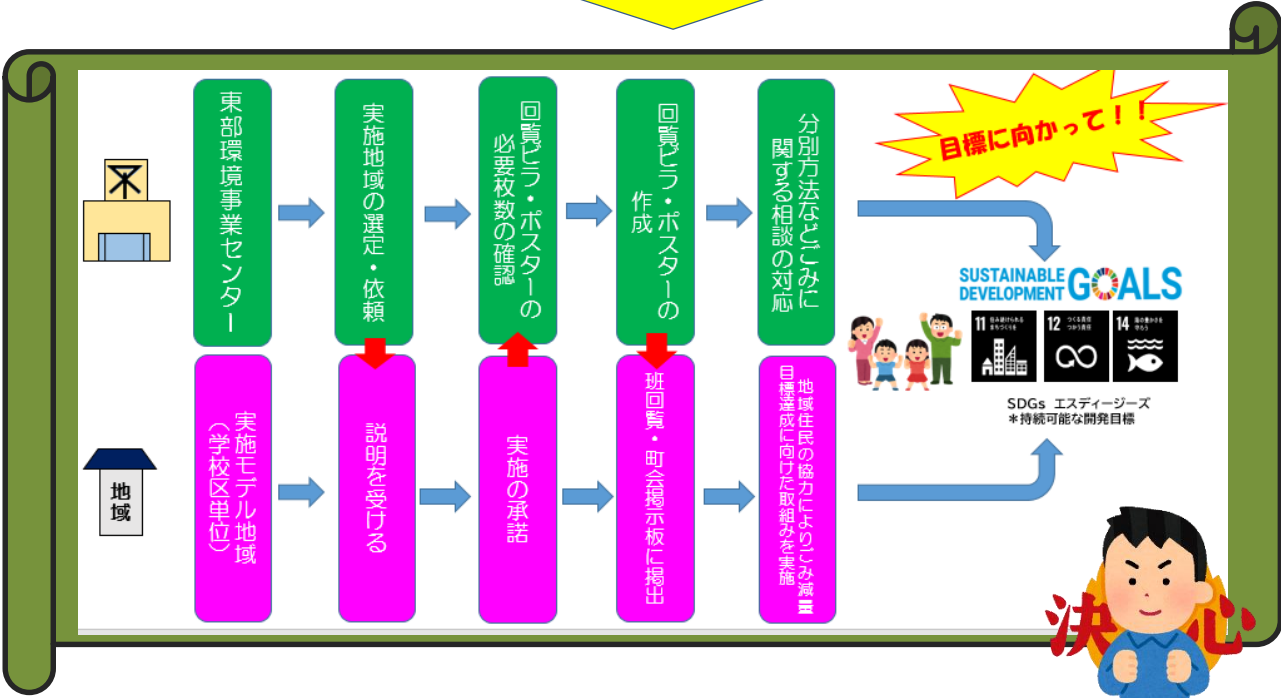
目標に向かって！！

東部環境事業センター

実施地域の選定・依頼

回覧ビラ・ポスターの必要枚数の確認

回覧ビラ・ポスターの作成

分別方法などごみに関する相談の対応

地域

実施モデル地域（学校区単位）

説明を受ける

実施の承諾

班回覧・町会掲示板に掲出

地域住民の協力によりごみ減量目標達成に向けた取組みを実施

SUSTAINABLE DEVELOPMENT GOALS

11 住み続けられるまちづくりを

12 つくる責任 つかう責任

14 海の豊かさを守ろう

SDGs エスディージーズ
＊持続可能な開発目標

決心